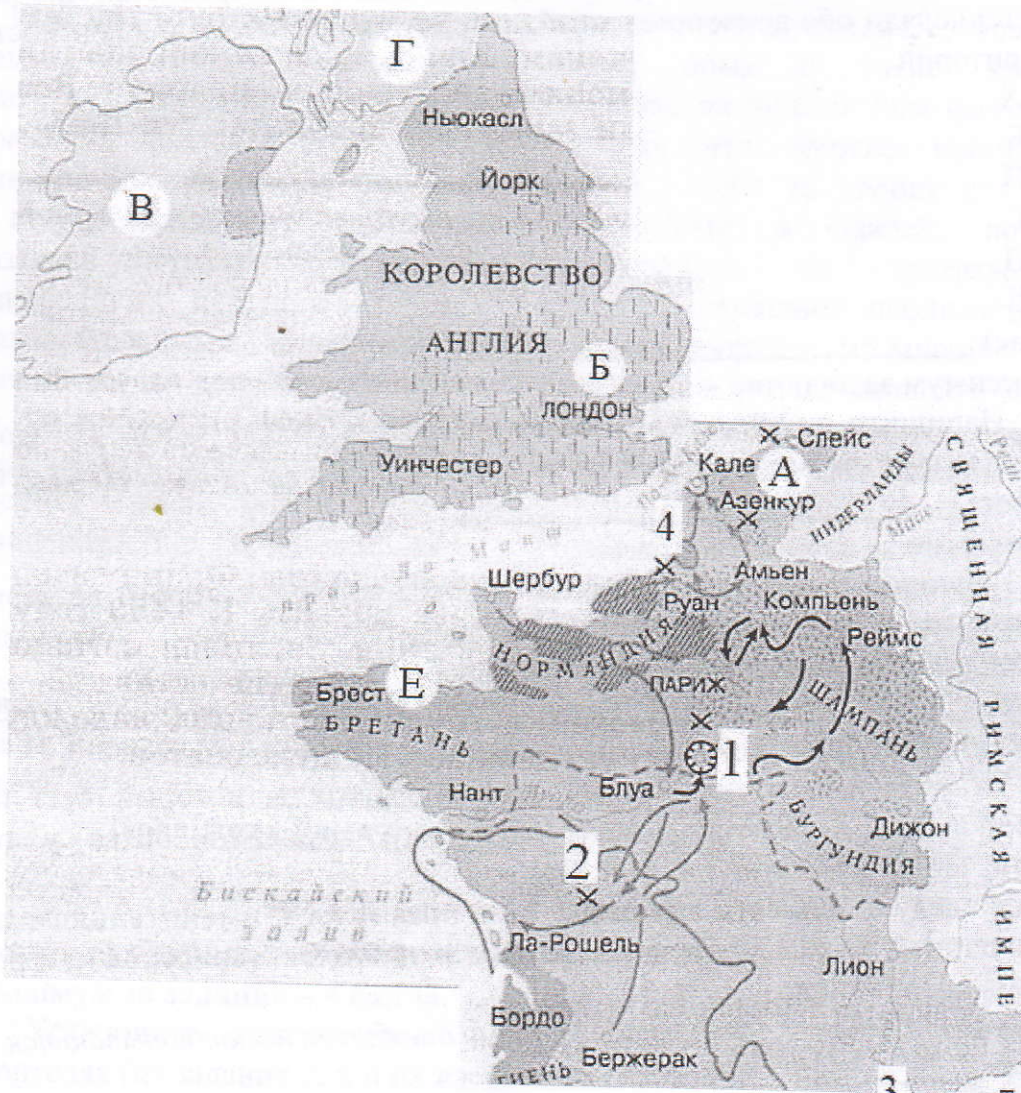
Г
В
Ньюкасл
Йорк
КОРОЛЕВСТВО
АНГЛИЯ
Б
ЛОНДОН
Уинчестер
Слейс
Кале
А
Азенкур
НИДЕРЛАНДЫ
СВЯЩЕННАЯ
РИМСКАЯ
ИМПЕ
4
Шербур
Амьен
Руан
Компьень
Реймс
НОРМАНДИЯ
ПАРИЖ
ШАМПАНЬ
Брест
Е
БРЕТАНЬ
1
Нант
Блуа
БУРГУНДИЯ
Дижон
2
Бискайский
залив
Ла-Рошель
Лион
Бордо
Бержерак
ГИЕНЬ
3